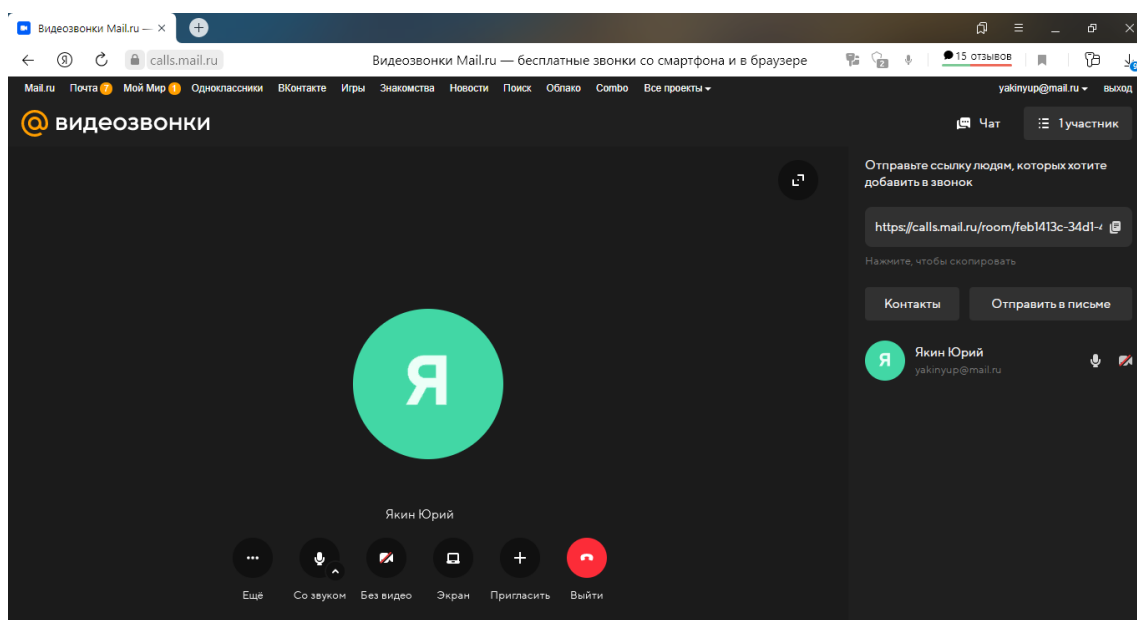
Видеозвонки Mail.ru — ×

calls.mail.ru Видеозвонки Mail.ru — бесплатные звонки со смартфона и в браузере

15 отзывов

Mail.ru Почта 7 Мой Мир 1 Одноклассники ВКонтакте Игры Знакомства Новости Поиск Облако Combo Все проекты

yakinyup@mail.ru выход

видеозвонки

Чат 1 участник

Отправьте ссылку людям, которых хотите добавить в звонок

https://calls.mail.ru/room/feb1413c-34d1-4

Нажмите, чтобы скопировать

Контакты Отправить в письме

Я Якин Юрий yakinyup@mail.ru

Я

Якин Юрий

Ещё Со звуком Без видео Экран Пригласить Выйти